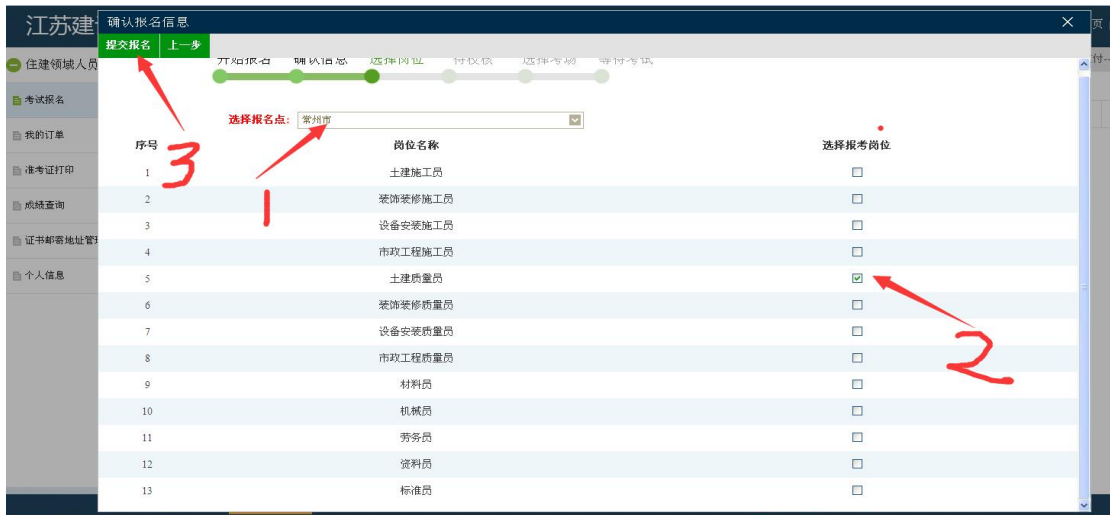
江苏建
住建领域人员
考试报名
我的订单
准考证打印
成绩查询
证书邮寄地址管理
个人信息

确认报名信息
×
提交报名
上一步
开始报名
确认信息
选择岗位
待校核
选择考场
等待考试

选择报名点: 常州市

| 序号 | 岗位名称 | 选择报考岗位 |
|---|---|---|
| 1 | 土建施工员 | ☐ |
| 2 | 装饰装修施工员 | ☐ |
| 3 | 设备安装施工员 | ☐ |
| 4 | 市政工程施工员 | ☐ |
| 5 | 土建质量员 | ☑ |
| 6 | 装饰装修质量员 | ☐ |
| 7 | 设备安装质量员 | ☐ |
| 8 | 市政工程质量员 | ☐ |
| 9 | 材料员 | ☐ |
| 10 | 机械员 | ☐ |
| 11 | 劳务员 | ☐ |
| 12 | 资料员 | ☐ |
| 13 | 标准员 | ☐ |

3
1
2